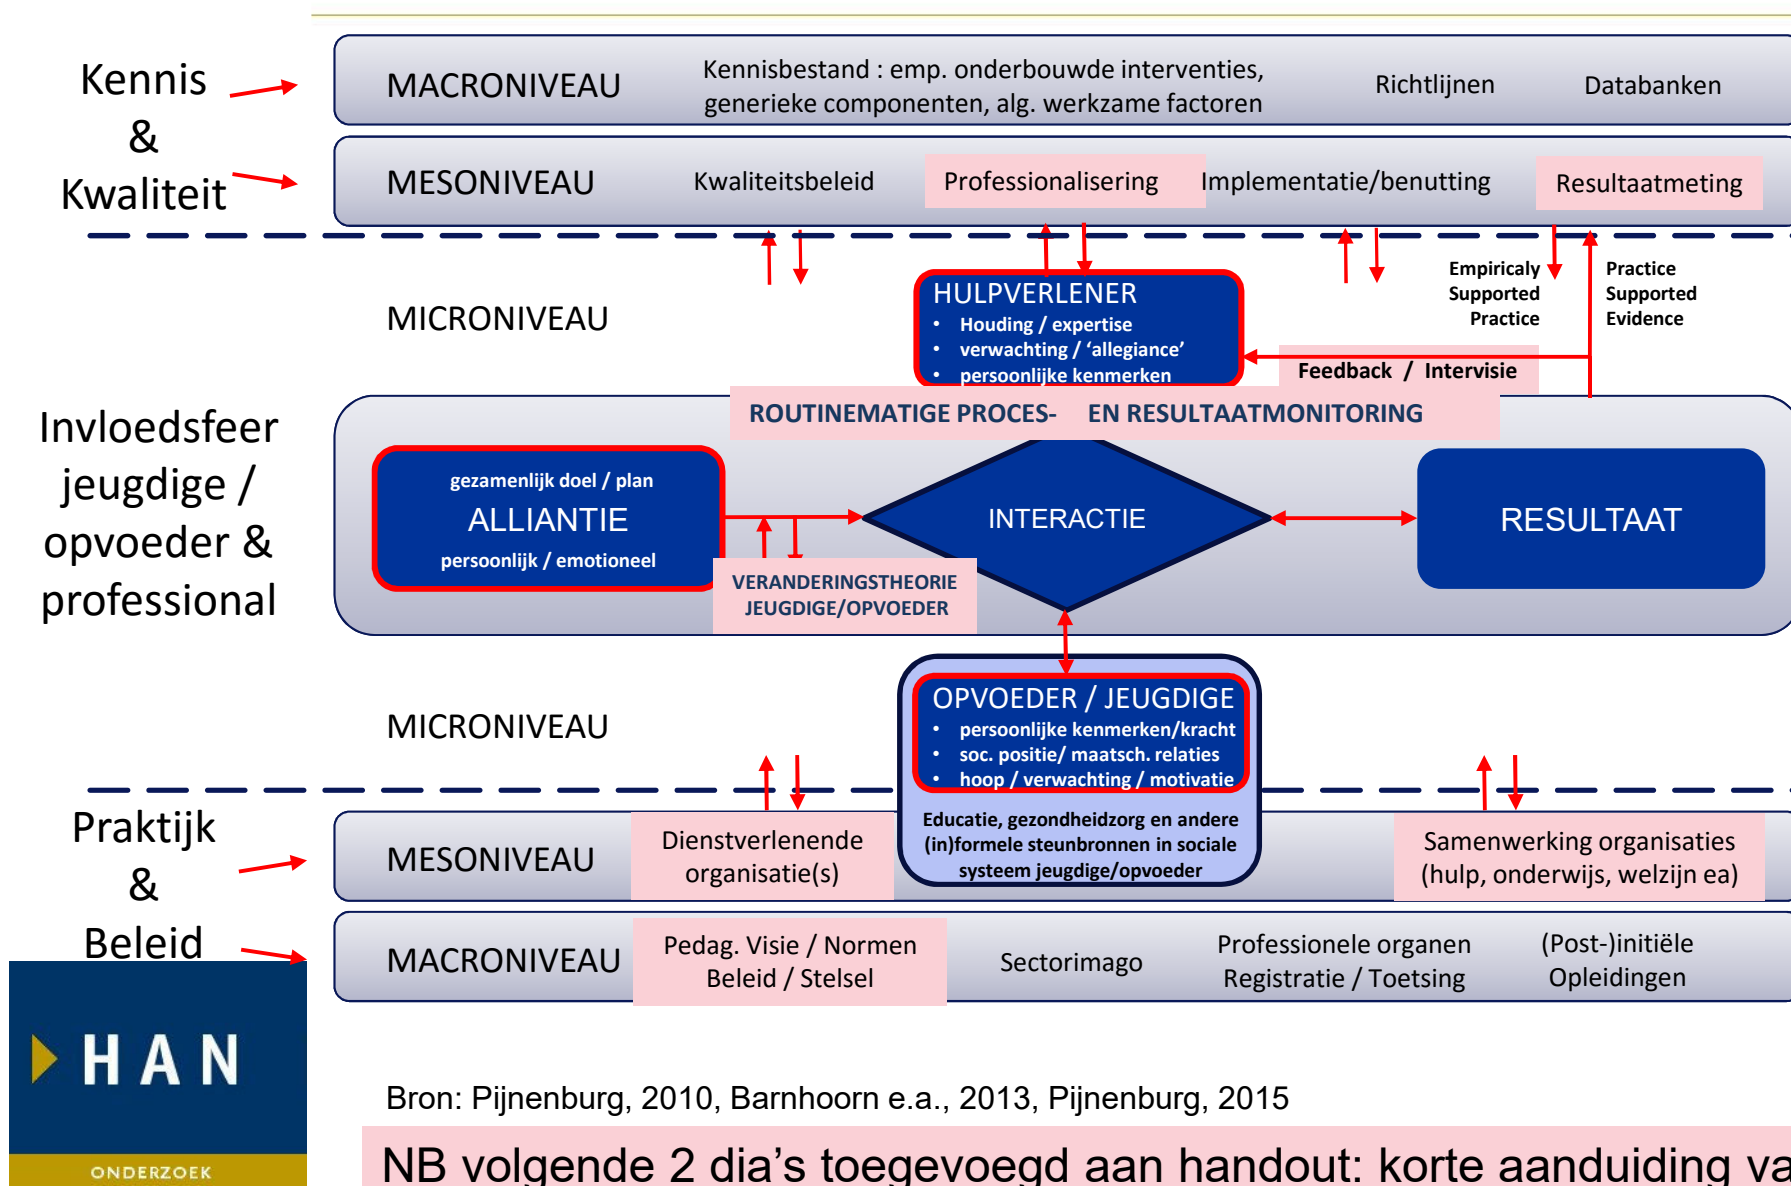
Kennis
&
Kwaliteit

MACRONIVEAU Kennisbestand : emp. onderbouwde interventies, generieke componenten, alg. werkzame factoren Richtlijnen Databanken

MESONIVEAU Kwaliteitsbeleid Professionalisering Implementatie/benutting Resultaatmeting

MICRONIVEAU

HULPVERLENER
• Houding / expertise
• verwachting / 'allegiance'
• persoonlijke kenmerken

Empiricaly Supported Practice

Practice Supported Evidence

Feedback / Intervisie

ROUTINEMATIGE PROCES- EN RESULTAATMONITORING

Invloedsfeer jeugdige / opvoeder & professional

gezamenlijk doel / plan
ALLIANTIE
persoonlijk / emotioneel

INTERACTIE

RESULTAAT

VERANDERINGSTHEORIE JEUGDIGE/OPVOEDER

MICRONIVEAU

OPVOEDER / JEUGDIGE
• persoonlijke kenmerken/kracht
• soc. positie/ maatsch. relaties
• hoop / verwachting / motivatie

Educatie, gezondheidzorg en andere (in)formele steunbronnen in sociale systeem jeugdige/opvoeder

Praktijk
&
Beleid

MESONIVEAU Dienstverlenende organisatie(s) Samenwerking organisaties (hulp, onderwijs, welzijn ea)

MACRONIVEAU Pedag. Visie / Normen Beleid / Stelsel Sectorimago Professionele organen Registratie / Toetsing (Post-)initiële Opleidingen

HAN
ONDERZOEK

Bron: Pijnenburg, 2010, Barnhoorn e.a., 2013, Pijnenburg, 2015

NB volgende 2 dia's toegevoegd aan handout: korte aanduiding va